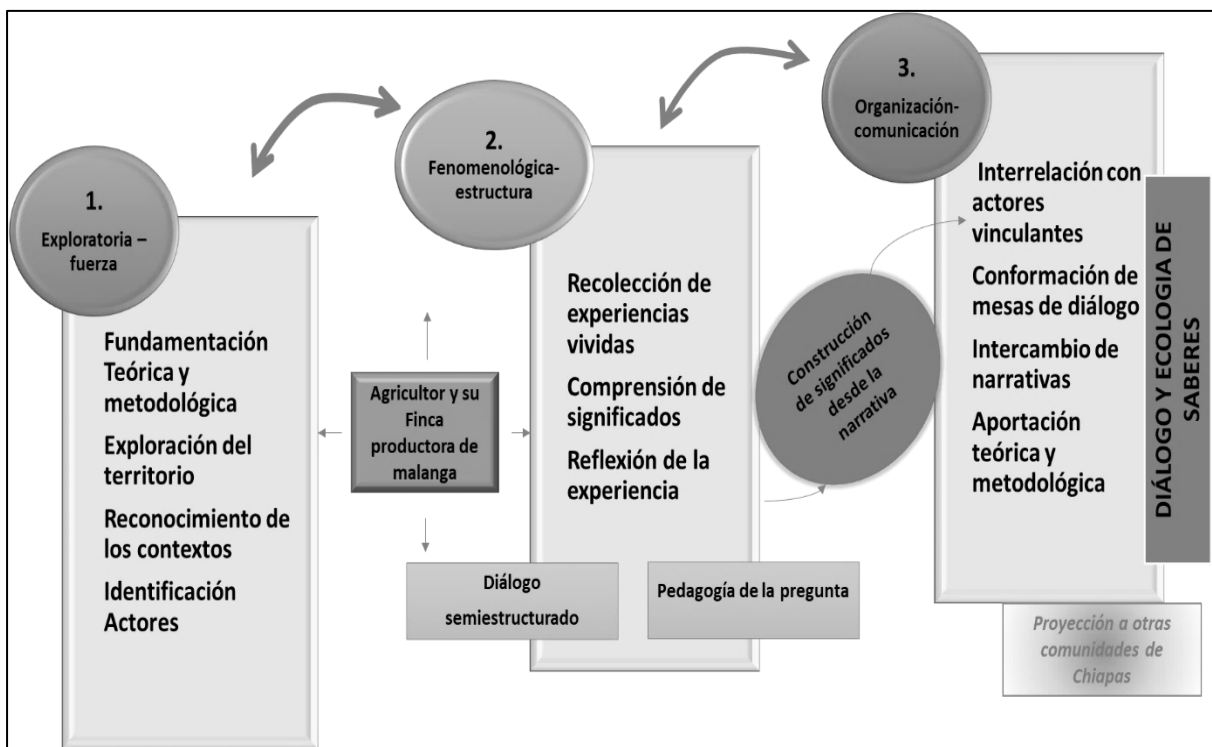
1.
Exploratoria – fuerza

Fundamentación Teórica y metodológica

Exploración del territorio

Reconocimiento de los contextos

Identificación Actores

Agricultor y su Finca productora de malanga

Diálogo semiestructurado

2.
Fenomenológica-estructura

Recolección de experiencias vividas

Comprensión de significados

Reflexión de la experiencia

Pedagogía de la pregunta

Construcción de significados desde la narrativa

3.
Organización-comunicación

Interrelación con actores vinculantes

Conformación de mesas de diálogo

Intercambio de narrativas

Aportación teórica y metodológica

DIÁLOGO Y ECOLOGIA DE SABERES

Proyección a otras comunidades de Chiapas